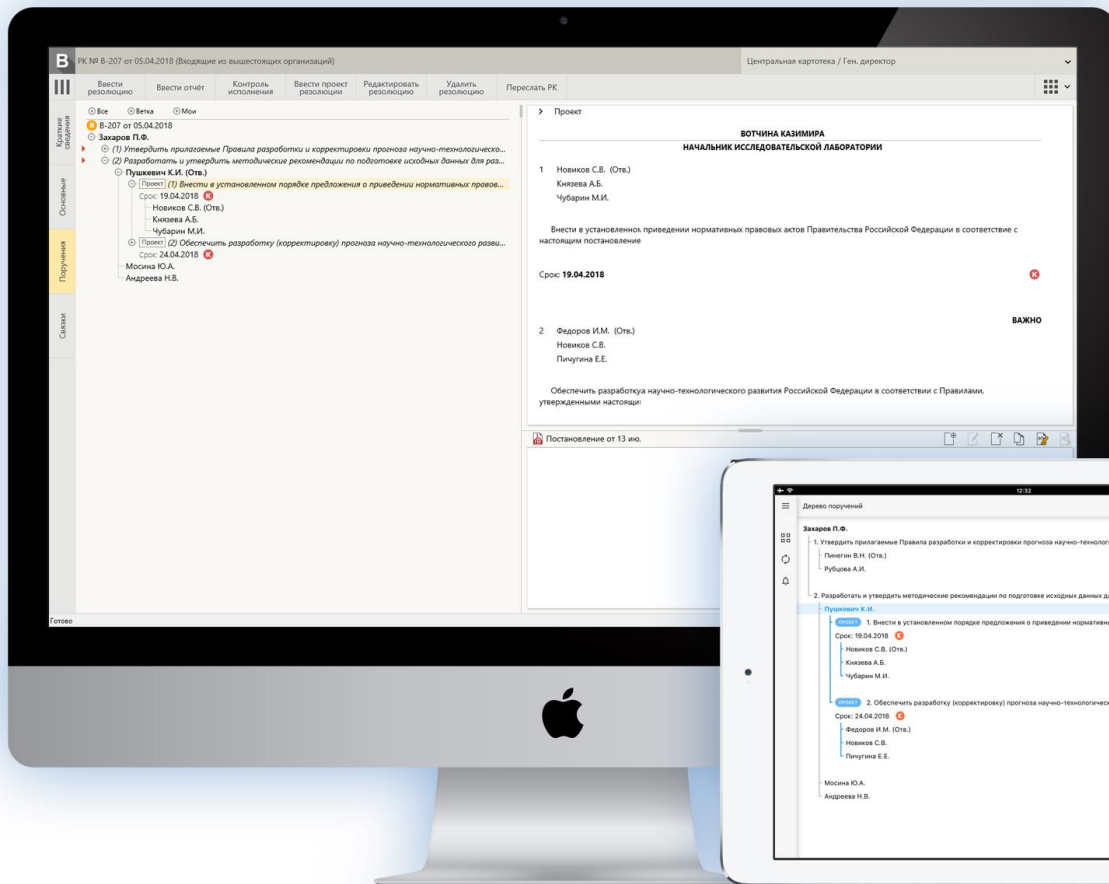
B РК № В-207 от 05.04.2018 (Входящие из вышестоящих организаций)

Центральная картотека / Ген. директор

Ввести резолюцию | Ввести отчёт | Контроль исполнения | Ввести проект резолюции | Редактировать резолюцию | Удалить резолюцию | Переслать РК

Краткие сведения
Основные
Поручения
Связки

Все Ветка Мои
В-207 от 05.04.2018
Захаров П.Ф.
(1) Утвердить прилагаемые Правила разработки и корректировки прогноза научно-технологическо...
(2) Разработать и утвердить методические рекомендации по подготовке исходных данных для раз...
Пушкевич К.И. (Отв.)
Проект (1) Внести в установленном порядке предложения о приведении нормативных правов...
Срок: 19.04.2018
Новиков С.В. (Отв.)
Князева А.Б.
Чубарин М.И.
Проект (2) Обеспечить разработку (корректировку) прогноза научно-технологического разви...
Срок: 24.04.2018
Мосина Ю.А.
Андреева Н.В.

Готово

> Проект

ВОТЧИНА КАЗИМИРА
НАЧАЛЬНИК ИССЛЕДОВАТЕЛЬСКОЙ ЛАБОРАТОРИИ

1 Новиков С.В. (Отв.)
Князева А.Б.
Чубарин М.И.

Внести в установленнок приведении нормативных правовых актов Правительства Российской Федерации в соответствие с настоящим постановление

Срок: 19.04.2018

ВАЖНО

2 Федоров И.М. (Отв.)
Новиков С.В.
Пичугина Е.Е.

Обеспечить разработкуа научно-технологического развития Российской Федерации в соответствии с Правилами, утвержденными настоящи

Постановление от 13 ию.

12:32
Дерево поручений
Захаров П.Ф.
1. Утвердить прилагаемые Правила разработки и корректировки прогноза научно-технологи
Пинегин В.Н. (Отв.)
Рубцова А.И.
2. Разработать и утвердить методические рекомендации по подготовке исходных данных д
Пушкевич К.И.
Проект 1. Внести в установленном порядке предложения о приведении нормативн
Срок: 19.04.2018
Новиков С.В. (Отв.)
Князева А.Б.
Чубарин М.И.
Проект 2. Обеспечить разработку (корректировку) прогноза научно-технологическ
Срок: 24.04.2018
Федоров И.М. (Отв.)
Новиков С.В.
Пичугина Е.Е.
Мосина Ю.А.
Андреева Н.В.